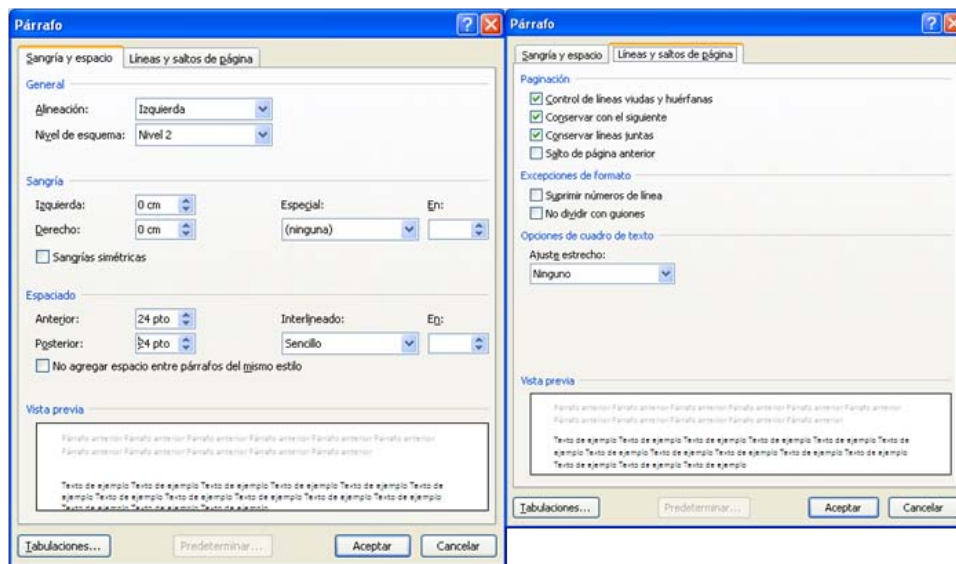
Párrafo

Sangría y espacio | Líneas y saltos de página

General

Alineación: Izquierda

Nivel de esquema: Nivel 2

Sangría

Izquierda: 0 cm

Derecho: 0 cm

Especial: (ninguna)

En:

Sangrías simétricas

Espaciado

Anterior: 24 pto

Posterior: 24 pto

Interlineado: Sencillo

En:

No agregar espacio entre párrafos del mismo estilo

Vista previa

Párrafo anterior Párrafo anterior Párrafo anterior Párrafo anterior Párrafo anterior Párrafo anterior Párrafo anterior Párrafo anterior Párrafo anterior Párrafo anterior Párrafo anterior Párrafo anterior

Texto de ejemplo Texto de ejemplo Texto de ejemplo Texto de ejemplo Texto de ejemplo Texto de ejemplo Texto de ejemplo Texto de ejemplo Texto de ejemplo Texto de ejemplo Texto de ejemplo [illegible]

Tabulaciones... Predeterminar... Aceptar Cancelar

Párrafo

Sangría y espacio | Líneas y saltos de página

Paginación

Control de líneas viudas y huérfanas

Conservar con el siguiente

Conservar líneas juntas

Salto de página anterior

Excepciones de formato

Suprimir números de línea

No dividir con guiones

Opciones de cuadro de texto

Ajuste estrecho:

Ninguno

Vista previa

Párrafo anterior Párrafo anterior Párrafo anterior Párrafo anterior Párrafo anterior Párrafo anterior Párrafo anterior Párrafo anterior Párrafo anterior Párrafo anterior Párrafo anterior Párrafo anterior

Texto de ejemplo Texto de ejemplo Texto de ejemplo Texto de ejemplo Texto de ejemplo Texto de ejemplo Texto de ejemplo Texto de ejemplo Texto de ejemplo Texto de ejemplo Texto de ejemplo Texto de ejemplo Texto de ejemplo Texto de ejemplo

Tabulaciones... Predeterminar... Aceptar Cancelar